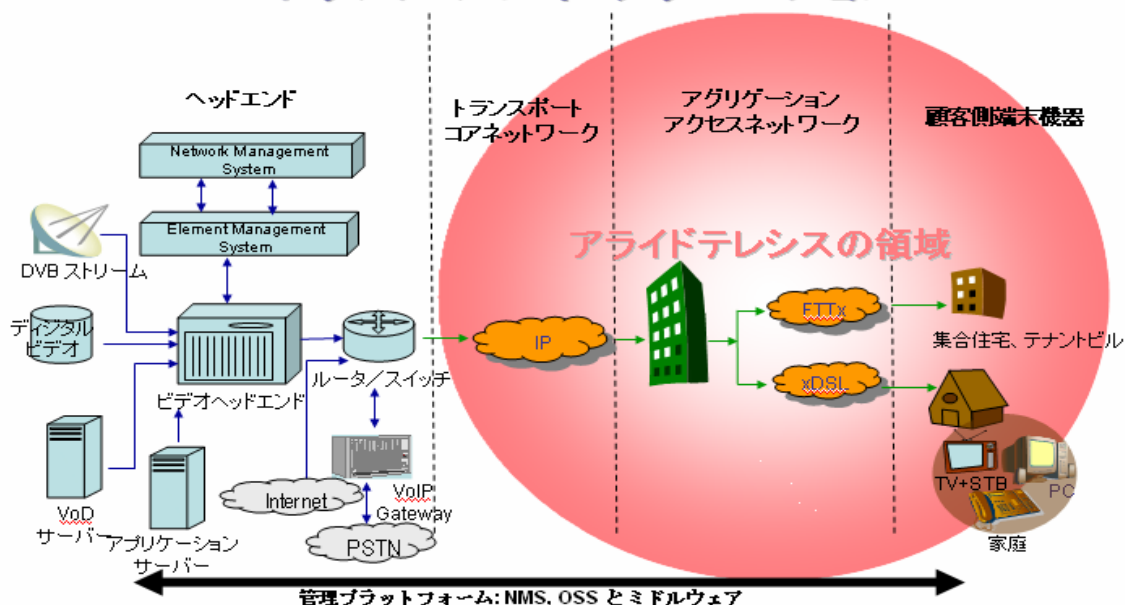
ヘッドエンド

トランスポート
コアネットワーク

アグリゲーション
アクセスネットワーク

顧客側端末機器

Network Management System

Element Management System

DVB ストリーム

ディジタル ビデオ

ビデオヘッドエンド

ルータ／スイッチ

VoD サーバー

アプリケーション サーバー

Internet

VoIP Gateway

PSTN

アライドテレシスの領域

IP

FTTx

xDSL

集合住宅、テナントビル

TV+STB

PC

家庭

管理プラットフォーム: NMS, OSS とミドルウェア